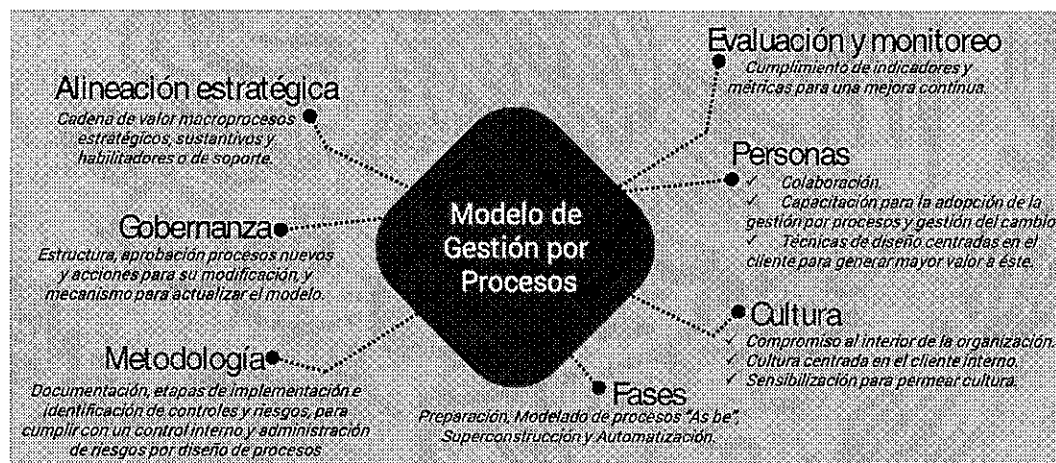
Modelo de Gestión por Procesos

Alineación estratégica
Cadena de valor macroprocesos estratégicos, sustantivos y habilitadores o de soporte.

Gobernanza
Estructura, aprobación procesos nuevos y acciones para su modificación, y mecanismo para actualizar el modelo.

Metodología
Documentación, etapas de implementación e identificación de controles y riesgos, para cumplir con un control interno y administración de riesgos por diseño de procesos

Fases
Preparación, Modelado de procesos "As be", Superconstrucción y Automatización.

Evaluación y monitoreo
Cumplimiento de indicadores y métricas para una mejora continua.

Personas
✓ Colaboración.
✓ Capacitación para la adopción de la gestión por procesos y gestión del cambio.
✓ Tecnicas de diseño centradas en el cliente para generar mayor valor a éste.

Cultura
✓ Compromiso al interior de la organización.
✓ Cultura centrada en el cliente interno.
✓ Sensibilización para permear cultura.